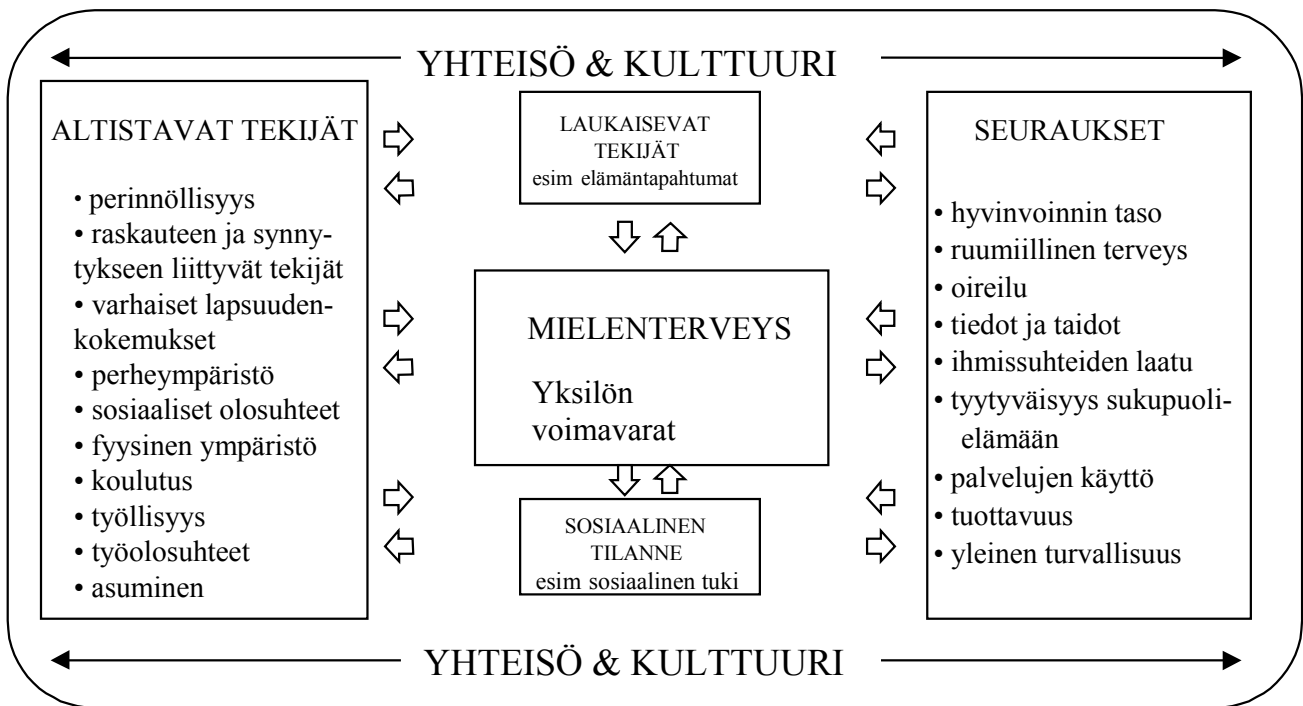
YHTEISÖ & KULTTUURI

ALTISTAVAT TEKIJÄT

• perinnöllisyys
• raskauteen ja synnytykseen liittyvät tekijät
• varhaiset lapsuudenkokemukset
• perheympäristö
• sosiaaliset olosuhteet
• fyysinen ympäristö
• koulutus
• työllisyys
• työolosuhteet
• asuminen

LAUKAISEVAT TEKIJÄT
esim elämäntapahtumat

MIELENTERVEYS

Yksilön voimavarat

SOSIAALINEN TILANNE
esim sosiaalinen tuki

SEURAUKSET

• hyvinvoinnin taso
• ruumiillinen terveys
• oireilu
• tiedot ja taidot
• ihmissuhteiden laatu
• tyytyväisyys sukupuolielämään
• palvelujen käyttö
• tuottavuus
• yleinen turvallisuus

YHTEISÖ & KULTTUURI